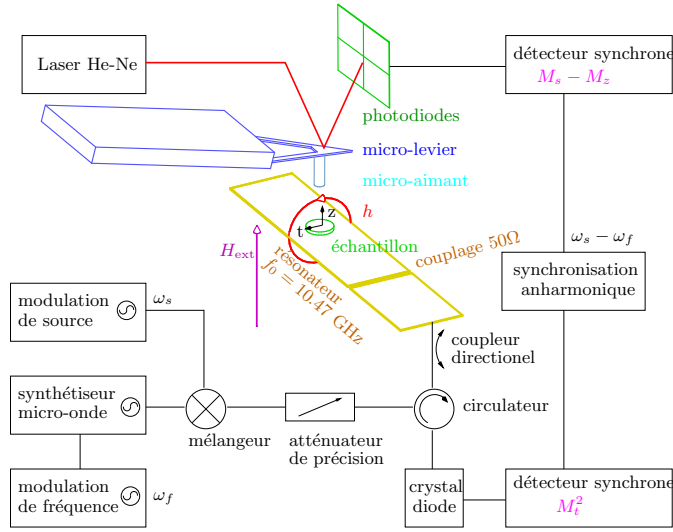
Laser He-Ne

détecteur synchrone
$M_s - M_z$

photodiodes

micro-levier

micro-aimant

z

t

$h$

échantillon

$H_{\text{ext}}$

résonateur
$f_0 = 10.47$ GHz

couplage $50\Omega$

$\omega_s - \omega_f$

synchronisation anharmonique

modulation de source

$\omega_s$

coupleur directionel

synthétiseur micro-onde

mélangeur

atténuateur de précision

circulateur

modulation de fréquence

$\omega_f$

crystal diode

détecteur synchrone
$M_t^2$